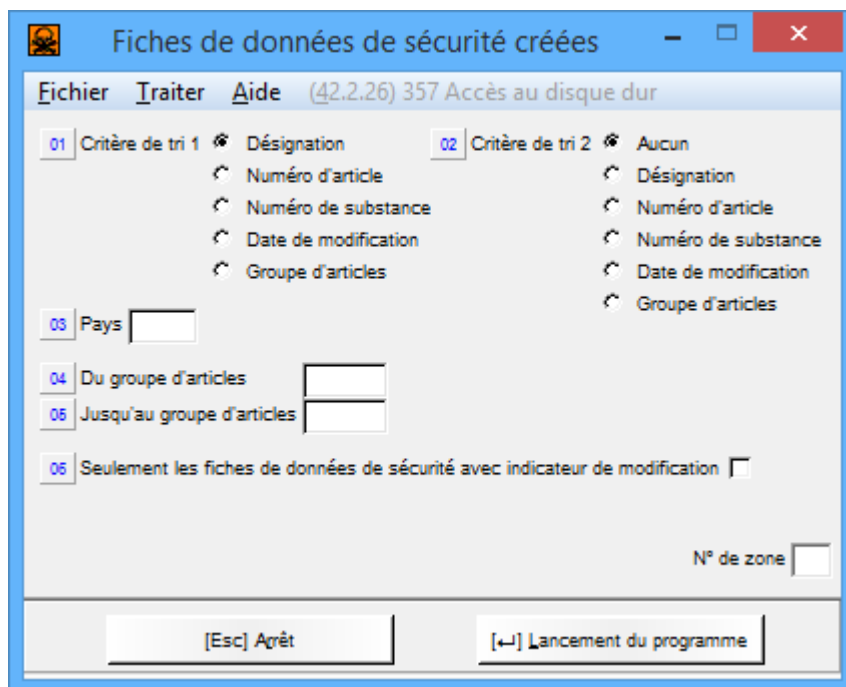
Fiches de données de sécurité créées

Fichier Traiter Aide (42.2.26) 357 Accès au disque dur

01 Critère de tri 1
Désignation
Numéro d'article
Numéro de substance
Date de modification
Groupe d'articles

02 Critère de tri 2
Aucun
Désignation
Numéro d'article
Numéro de substance
Date de modification
Groupe d'articles

03 Pays

04 Du groupe d'articles
05 Jusqu'au groupe d'articles

06 Seulement les fiches de données de sécurité avec indicateur de modification

N° de zone

[Esc] Arrêt

[↵] Lancement du programme